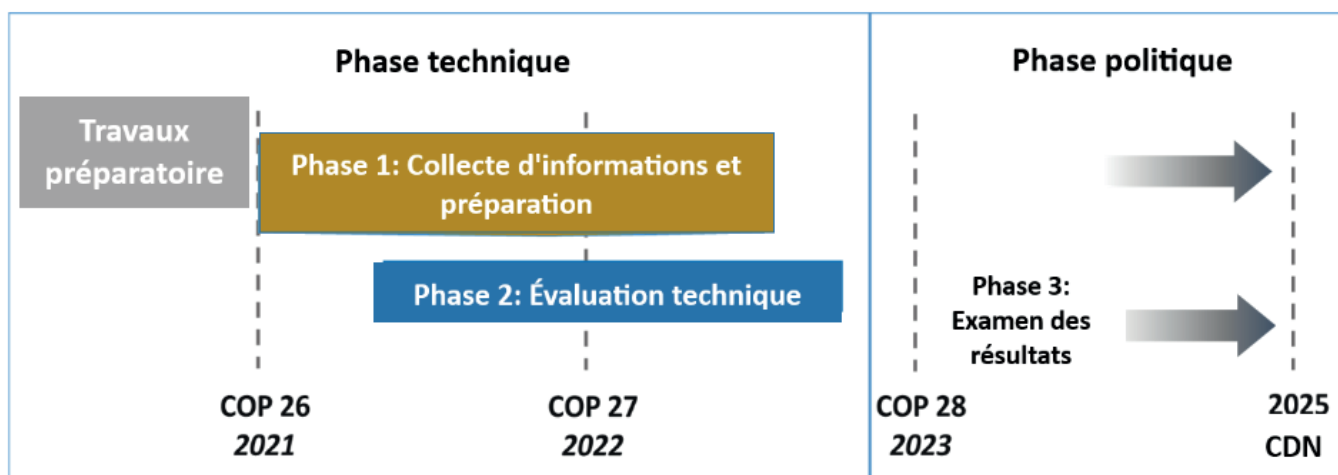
Phase technique

Phase politique

Travaux préparatoire

Phase 1: Collecte d'informations et préparation

Phase 2: Évaluation technique

Phase 3: Examen des résultats

COP 26
2021

COP 27
2022

COP 28
2023

2025
CDN